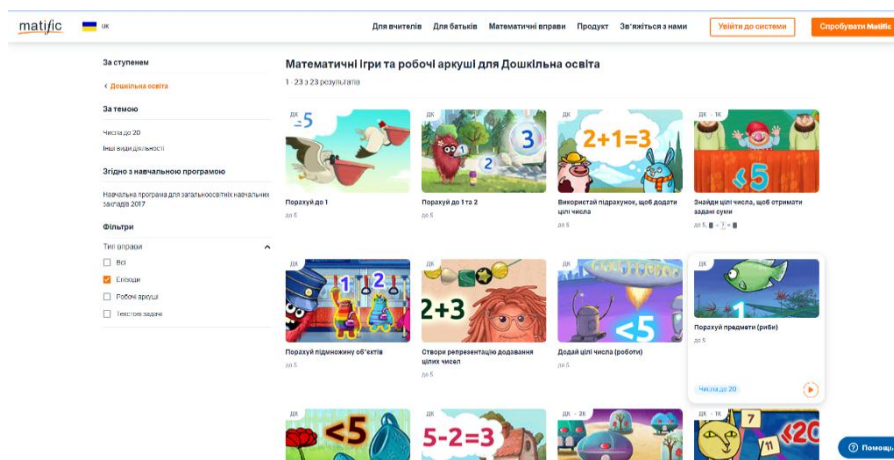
matific UK

Для вчителів Для батьків Математичні вправи Продукт Зв'яжіться з нами Увійти до системи Спробувати Matific

За ступенем
‹ Дошкільна освіта
За темою
Числа до 20
Інші види діяльності
Згідно з навчальною програмою
Навчальна програма для загальноосвітніх навчальних закладів 2017
Фільтри
Тип вправи
Всі
Епізоди
Робочі аркуші
Текстові задачі

Математичні ігри та робочі аркуші для Дошкільна освіта
1 - 23 з 23 результатів

ДК
5
Порахуй до 1
до 5

ДК
3
2
Порахуй до 1 та 2
до 5

ДК
2+1=3
Використай підрахунок, щоб додати цілі числа
до 5

ДК - 1К
<5
Знайди цілі числа, щоб отримати задані суми
до 5, ▪ + ? = ▪

ДК
1 2
Порахуй підмножину об'єктів
до 5

ДК
2+3
Створи репрезентацію додавання цілих чисел
до 5

ДК
<5
Додай цілі числа (роботи)
до 5

ДК
1
Порахуй предмети (риби)
до 5
Числа до 20

ДК
<5

ДК
5-2=3

ДК - 2К

ДК - 1К
7
11
<20

Допомога